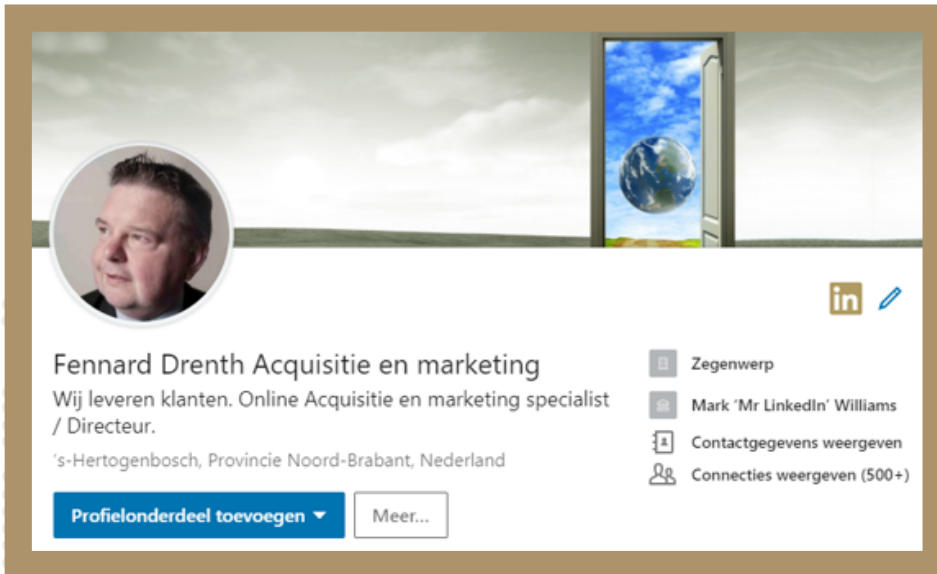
in

Fennard Drenth Acquisitie en marketing

Wij leveren klanten. Online Acquisitie en marketing specialist / Directeur.

's-Hertogenbosch, Provincie Noord-Brabant, Nederland

Profielonderdeel toevoegen

Meer...

Zegenwerp

Mark 'Mr LinkedIn' Williams

Contactgegevens weergeven

Connecties weergeven (500+)